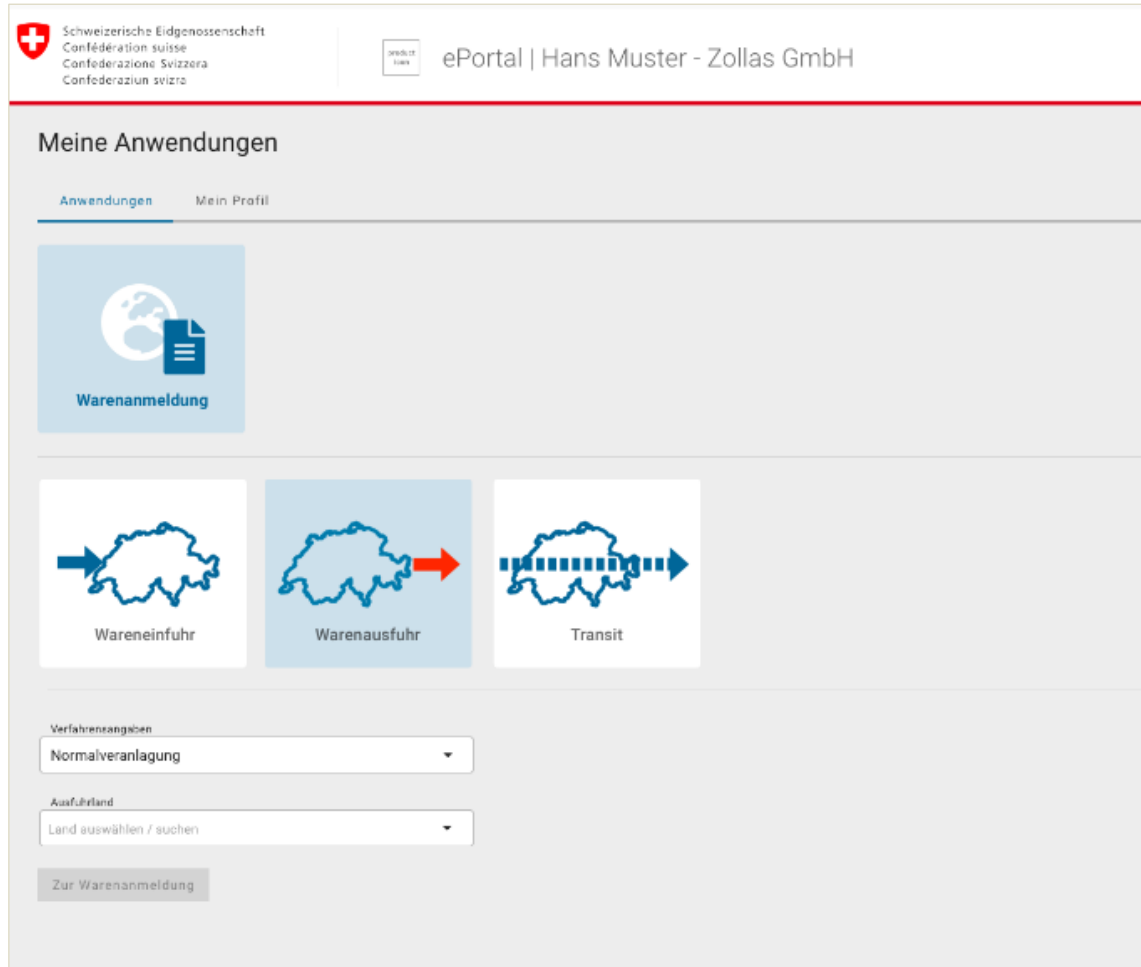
Schweizerische Eidgenossenschaft
Confédération suisse
Confederazione Svizzera
Confederaziun svizra

product icon

ePortal | Hans Muster - Zollas GmbH

Meine Anwendungen

Anwendungen Mein Profil

Warenanmeldung

Wareneinfuhr

Warenausfuhr

Transit

Verfahrensangaben
Normalveranlagung

Ausfuhrland
Land auswählen / suchen

Zur Warenanmeldung